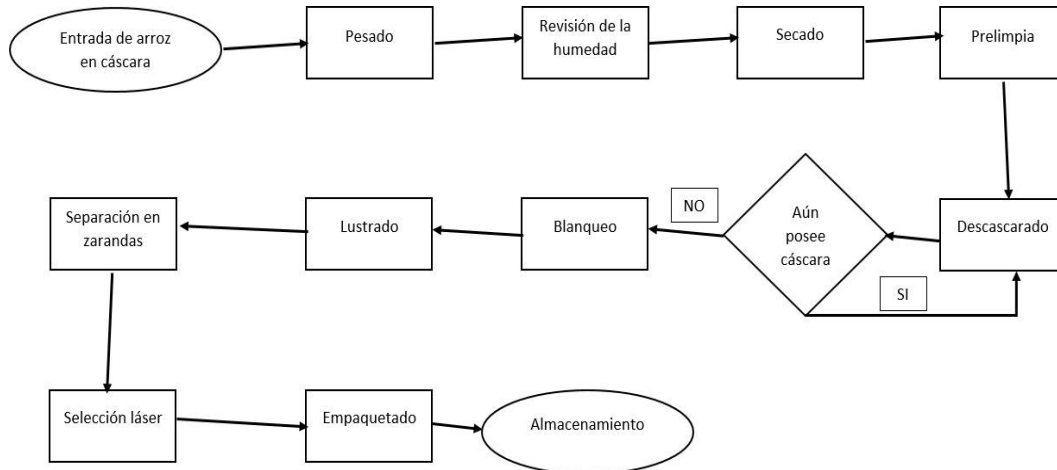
Entrada de arroz en cáscara

Pesado

Revisión de la humedad

Secado

Prelimpia

Descascarado

Aún posee cáscara

SI

NO

Blanqueo

Lustrado

Separación en zarandas

Selección láser

Empaquetado

Almacenamiento